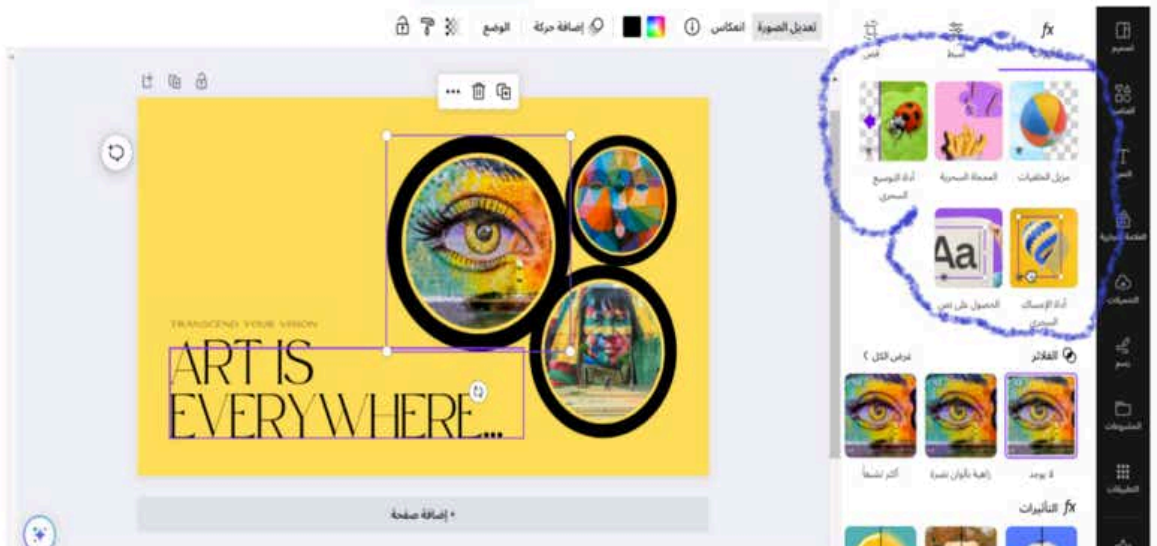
تعديل الصورة انعكاس الوضع إضافة حركة

fx

قص ضبط

مزيل الخلفيات الممحاة السحرية أداة التوسيع السحري

أداة الإمساك السحري الحصول على نص

الفلاتر عرض الكل

لا يوجد زاهية بألوان نضرة أكثر تشبعاً

التأثيرات

TRANSCEND YOUR VISION

ART IS EVERYWHERE...

+ إضافة صفحة

تصميم العناصر النص العلامة التجارية التحميلات رسم المشروعات التطبيقات